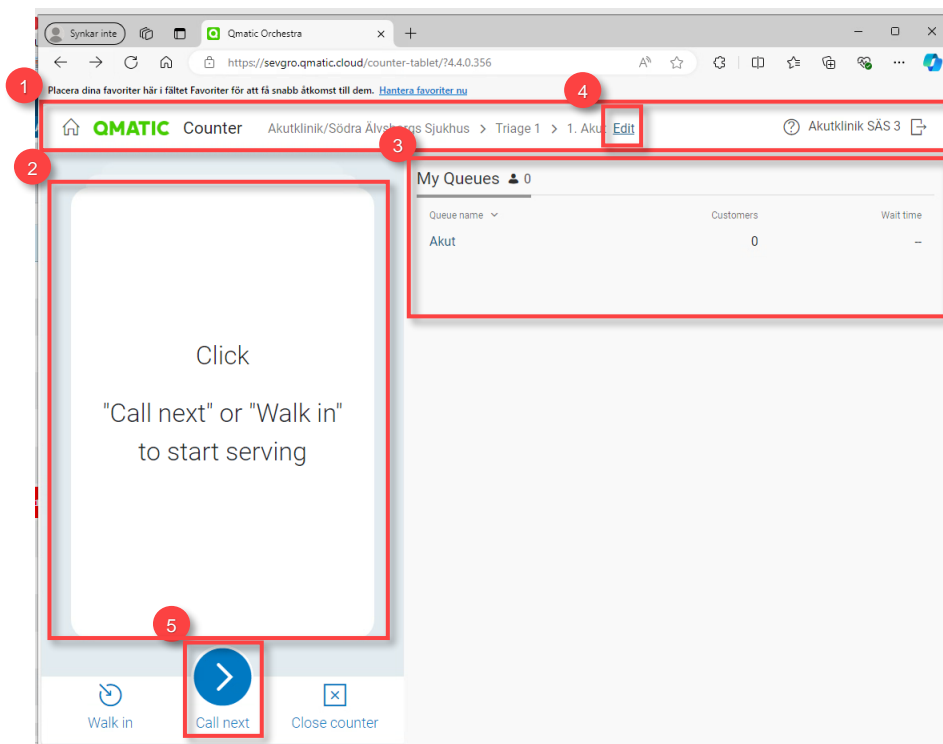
Synkar inte

Qmatic Orchestra

https://sevgro.qmatic.cloud/counter-tablet/?4.4.0.356

1

Placera dina favoriter här i fältet Favoriter för att få snabb åtkomst till dem. Hantera favoriter nu

4

QMATIC Counter Akutklinik/Södra Älvs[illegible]rgs Sjukhus > Triage 1 > 1. Aku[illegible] Edit

Akutklinik SÄS 3

2

3

My Queues 0

| Queue name | Customers | Wait time |
|---|---|---|
| Akut | 0 | -- |

Click

"Call next" or "Walk in" to start serving

5

Walk in

Call next

Close counter